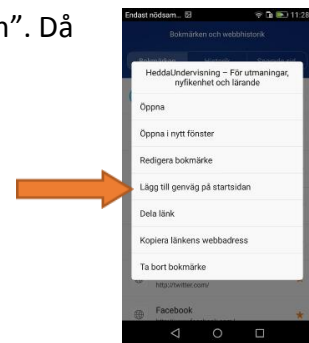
n". Då

Endast nödsam...
11:28
Bokmärken och webbhistorik

HeddaUndervisning – För utmaningar, nyfikenhet och lärande

Öppna

Öppna i nytt fönster

Redigera bokmärke

Lägg till genväg på startsidan

Dela länk

Kopiera länkens webbadress

Ta bort bokmärke

http://twitter.com/

Facebook